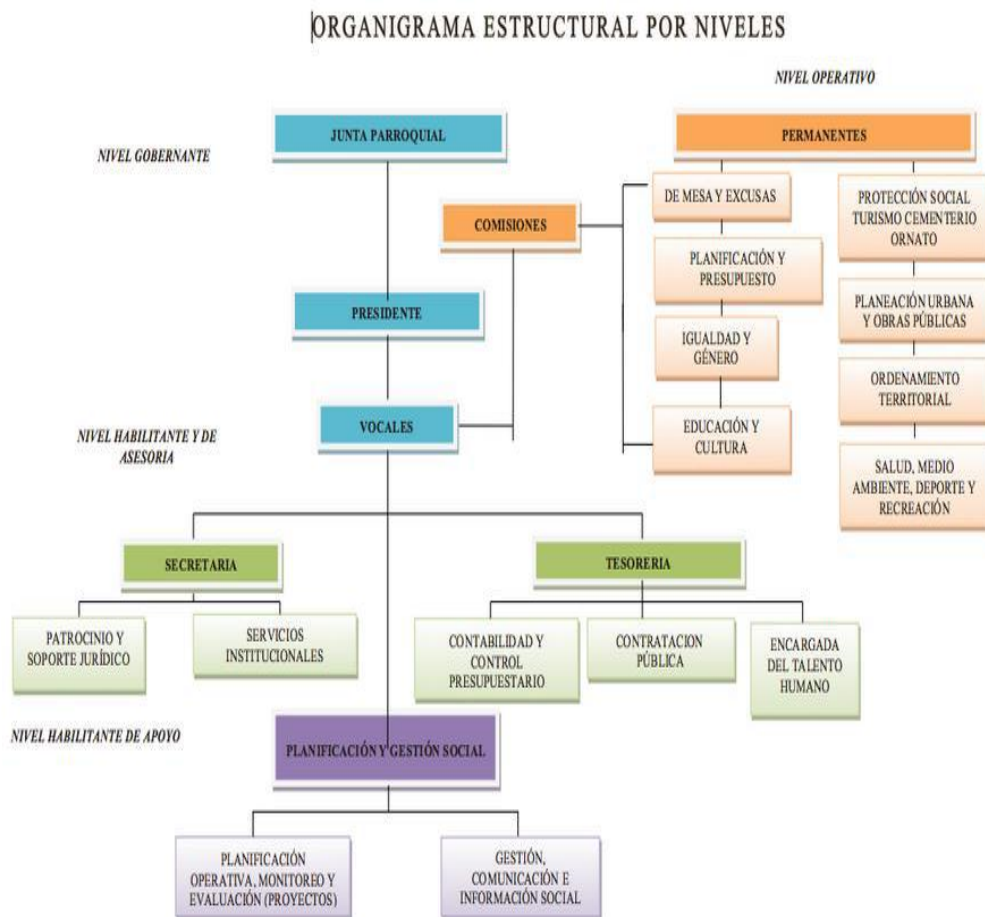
ORGANIGRAMA ESTRUCTURAL POR NIVELES

NIVEL OPERATIVO

JUNTA PARROQUIAL

PERMANENTES

NIVEL GOBERNANTE

DE MESA Y EXCUSAS

PROTECCIÓN SOCIAL TURISMO CEMENTERIO ORNATO

COMISIONES

PLANIFICACIÓN Y PRESUPUESTO

PLANEACIÓN URBANA Y OBRAS PÚBLICAS

PRESIDENTE

IGUALDAD Y GÉNERO

ORDENAMIENTO TERRITORIAL

VOCALES

EDUCACIÓN Y CULTURA

NIVEL HABILITANTE Y DE ASESORIA

SALUD, MEDIO AMBIENTE, DEPORTE Y RECREACIÓN

SECRETARIA

TESORERIA

PATROCINIO Y SOPORTE JURÍDICO

SERVICIOS INSTITUCIONALES

CONTABILIDAD Y CONTROL PRESUPUESTARIO

CONTRATACION PÚBLICA

ENCARGADA DEL TALENTO HUMANO

NIVEL HABILITANTE DE APOYO

PLANIFICACIÓN Y GESTIÓN SOCIAL

PLANIFICACIÓN OPERATIVA, MONITOREO Y EVALUACIÓN (PROYECTOS)

GESTIÓN, COMUNICACIÓN E INFORMACIÓN SOCIAL